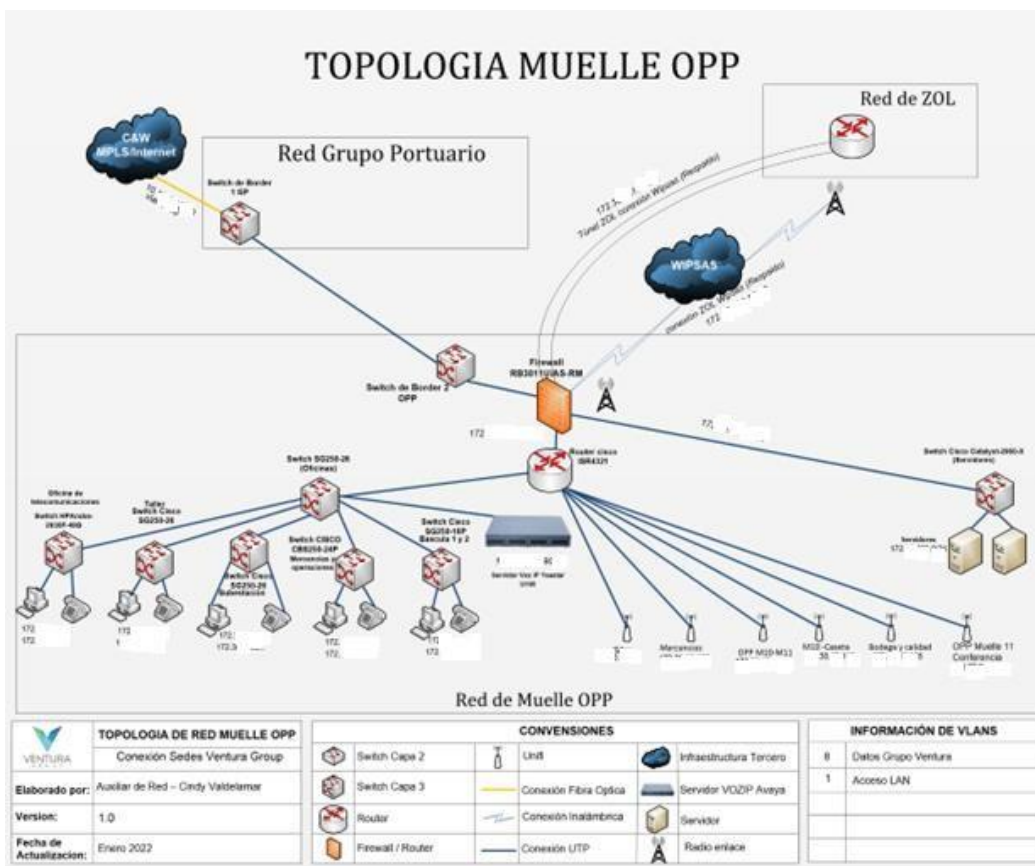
TOPOLOGIA MUELLE OPP

Red de ZOL

C&W MPLS/Internet

Red Grupo Portuario

Switch de Border 1 GP

172.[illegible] Tunel ZOL conexión Wipsas (Respaldo)

WIPSAS

conexión ZOL Wipsas (Respaldo) 172.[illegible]

Firewall RB3011UiAS-RM

Switch de Border 2 OPP

172.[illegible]

Router cisco ISR4321

172.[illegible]

Switch Cisco Catalyst-2960-X (Servidores)

Switch SG250-26 (Oficinas)

Oficina de telecomunicaciones Switch HPAruba-2930F-48G

Taller Switch Cisco SG250-26

Switch Cisco SG250-26 Administración

Switch CISCO CBS250-24P Monitoreo operaciones

Switch Cisco SG250-10P Bascula 1 y 2

Servidor Voz IP Avaya

Servidores 172.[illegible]

172
172

172
1

172.
172.3

172.
172.

172
172

Marcaciones

OPP M10-M11

M10 Caseta

Bodega y calidad

OPP Muelle 11 Conferencia

Red de Muelle OPP

| VENTURA | TOPOLOGIA DE RED MUELLE OPP |
|---|---|
| | Conexión Sedes Ventura Group |
| Elaborado por: | Auxiliar de Red – Cindy Valdelamar |
| Version: | 1.0 |
| Fecha de Actualizacion: | Enero 2022 |

| CONVENSIONES | | | | | |
|---|---|---|---|---|---|
| | Switch Capa 2 | | Unifi | | Infraestructura Tercero |
| | Switch Capa 3 | | Conexión Fibra Optica | | Servidor VOZIP Avaya |
| | Router | | Conexión Inalámbrica | | Servidor |
| | Firewall / Router | | Conexión UTP | | Radio enlace |

| INFORMACIÓN DE VLANS | |
|---|---|
| 8 | Datos Grupo Ventura |
| 1 | Acceso LAN |